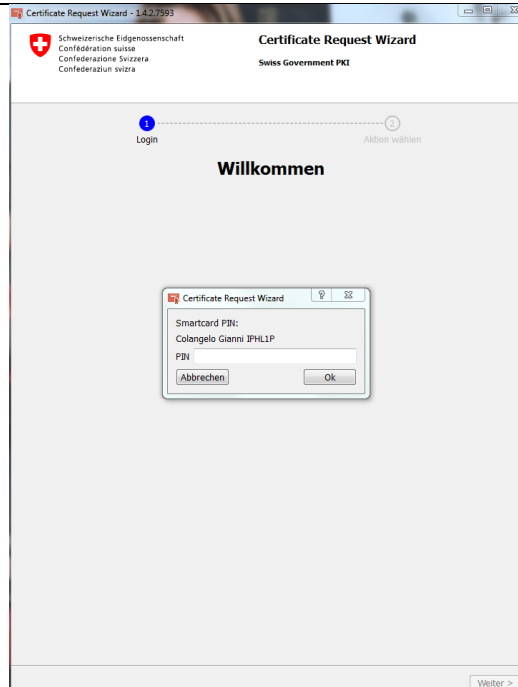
Certificate Request Wizard - 1.4.2.7593

Schweizerische Eidgenossenschaft
Confédération suisse
Confederazione Svizzera
Confederaziun svizra

Certificate Request Wizard
Swiss Government PKI

1
Login

2
Aktion wählen

Willkommen

Certificate Request Wizard

Smartcard PIN:
Colangelo Gianni IPHL1P
PIN

Abbrechen
Ok

Weiter >